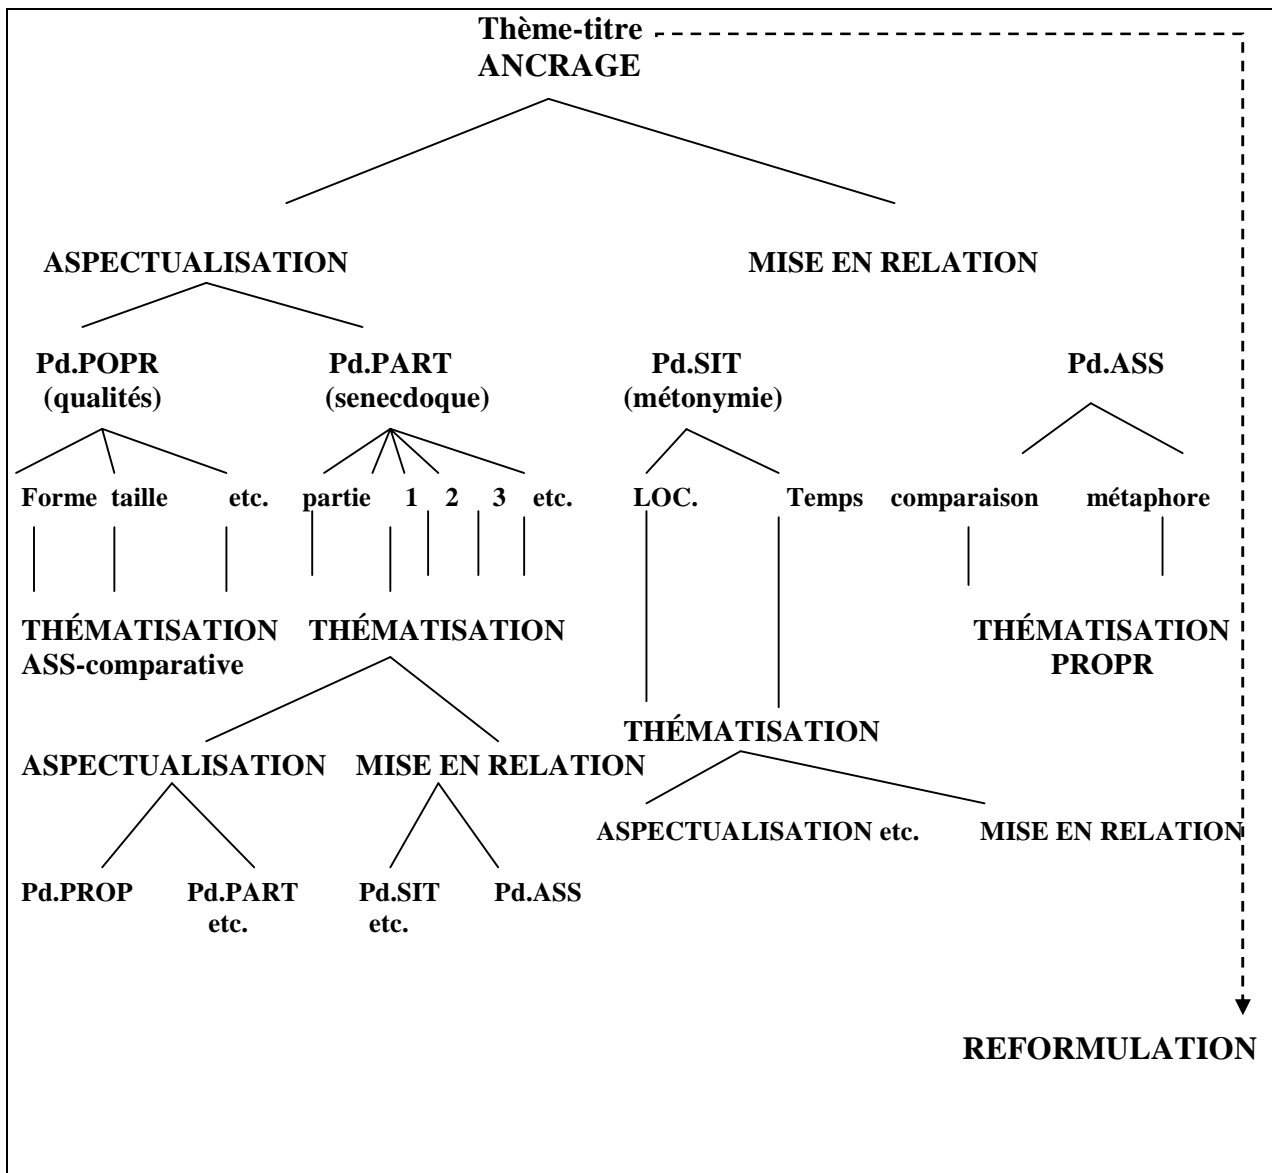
Thème-titre
ANCRAGE

ASPECTUALISATION

MISE EN RELATION

Pd.POPR
(qualités)

Pd.PART
(senecdoque)

Pd.SIT
(métonymie)

Pd.ASS

Forme taille etc.

partie 1 2 3 etc.

LOC.

Temps

comparaison

métaphore

THÉMATISATION
ASS-comparative

THÉMATISATION

THÉMATISATION
PROPR

ASPECTUALISATION

MISE EN RELATION

THÉMATISATION

ASPECTUALISATION etc.

MISE EN RELATION

Pd.PROP

Pd.PART
etc.

Pd.SIT
etc.

Pd.ASS

REFORMULATION